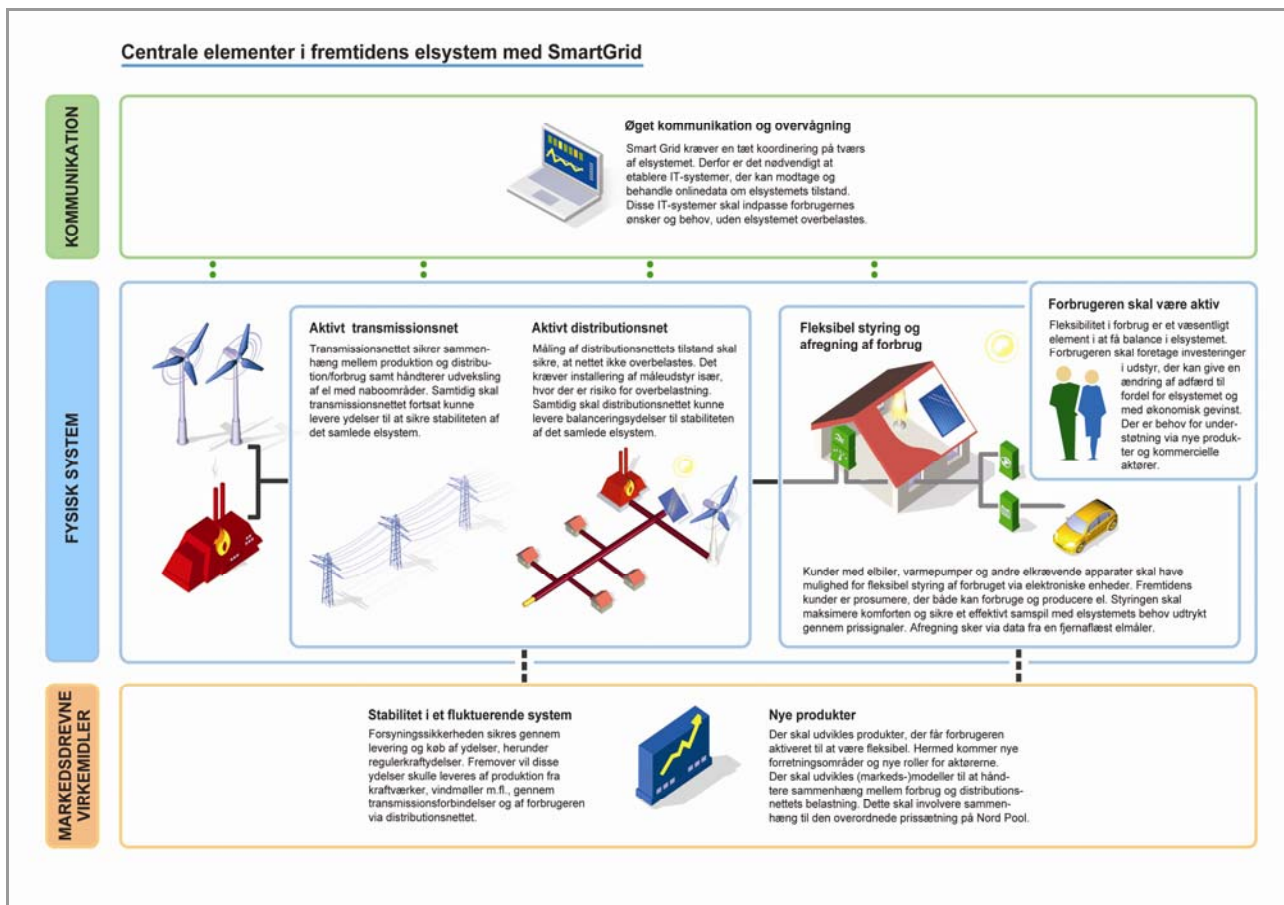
Centrale elementer i fremtidens elsystem med SmartGrid

KOMMUNIKATION

Øget kommunikation og overvågning

Smart Grid kræver en tæt koordinering på tværs af elsystemet. Derfor er det nødvendigt at etablere IT-systemer, der kan modtage og behandle onlinedata om elsystemets tilstand. Disse IT-systemer skal indpasse forbrugernes ønsker og behov, uden elsystemet overbelastes.

FYSISK SYSTEM

Aktivt transmissionsnet

Transmissionsnettet sikrer sammenhæng mellem produktion og distribution/forbrug samt håndterer udveksling af el med naboområder. Samtidig skal transmissionsnettet fortsat kunne levere ydelser til at sikre stabiliteten af det samlede elsystem.

Aktivt distributionsnet

Måling af distributionsnettets tilstand skal sikre, at nettet ikke overbelastes. Det kræver installering af måleudstyr især, hvor der er risiko for overbelastning. Samtidig skal distributionsnettet kunne levere balanceringsydelser til stabiliteten af det samlede elsystem.

Fleksibel styring og afregning af forbrug

Forbrugeren skal være aktiv

Fleksibilitet i forbrug er et væsentligt element i at få balance i elsystemet. Forbrugeren skal foretage investeringer i udstyr, der kan give en ændring af adfærd til fordel for elsystemet og med økonomisk gevinst. Der er behov for understøtning via nye produkter og kommercielle aktører.

Kunder med elbiler, varmepumper og andre elkrævende apparater skal have mulighed for fleksibel styring af forbruget via elektroniske enheder. Fremtidens kunder er prosumere, der både kan forbruge og producere el. Styringen skal maksimere komforten og sikre et effektivt samspil med elsystemets behov udtrykt gennem prissignaler. Afregning sker via data fra en fjernaflæst elmåler.

MARKEDSDREVNE VIRKEMIDLER

Stabilitet i et fluktuerende system

Forsyningssikkerheden sikres gennem levering og køb af ydelser, herunder regulerkraftydelser. Fremover vil disse ydelser skulle leveres af produktion fra kraftværker, vindmøller m.fl., gennem transmissionsforbindelser og af forbrugeren via distributionsnettet.

Nye produkter

Der skal udvikles produkter, der får forbrugeren aktiveret til at være fleksibel. Hermed kommer nye forretningsområder og nye roller for aktørerne. Der skal udvikles (markeds-)modeller til at håndtere sammenhæng mellem forbrug og distributionsnettets belastning. Dette skal involvere sammenhæng til den overordnede prissætning på Nord Pool.